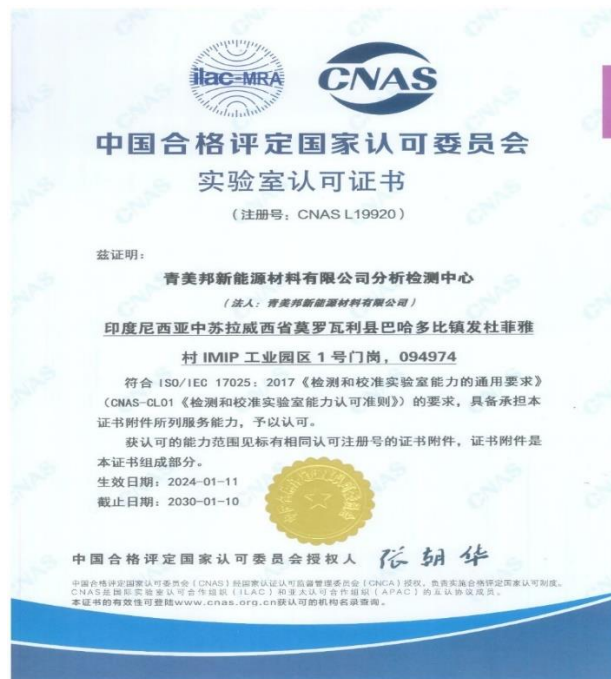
ilac-MRA CNAS

中国合格评定国家认可委员会

实验室认可证书

（注册号：CNAS L19920）

兹证明：

青美邦新能源材料有限公司分析检测中心

（法人：青美邦新能源材料有限公司）

印度尼西亚中苏拉威西省莫罗瓦利县巴哈多比镇发杜菲雅村 IMIP 工业园区 1 号门岗，094974

符合 ISO/IEC 17025：2017《检测和校准实验室能力的通用要求》（CNAS-CL01《检测和校准实验室能力认可准则》）的要求，具备承担本证书附件所列服务能力，予以认可。

获认可的能力范围见标有相同认可注册号的证书附件，证书附件是本证书组成部分。

生效日期：2024-01-11

截止日期：2030-01-10

中国合格评定国家认可委员会授权人 张朝华

中国合格评定国家认可委员会（CNAS）经国家认证认可监督管理委员会（CNCA）授权，负责实施合格评定国家认可制度。CNAS是国际实验室认可合作组织（ILAC）和亚太认可合作组织（APAC）的互认协议成员。

本证书的有效性可登陆www.cnas.org.cn获认可的机构名录查询。